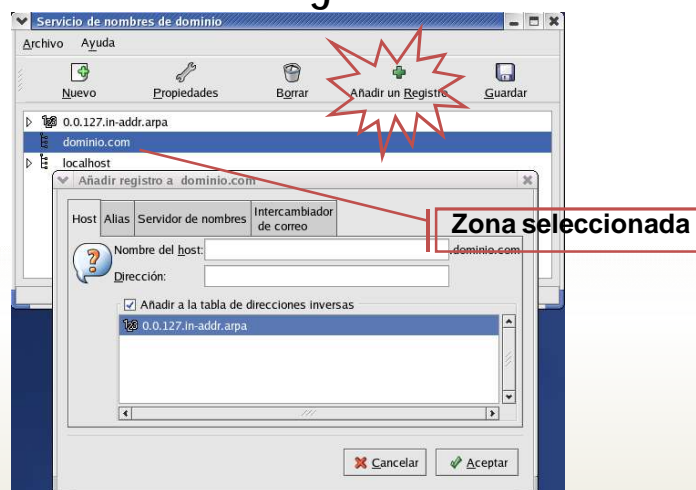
Servicio de nombres de dominio

Archivo Ayuda

Nuevo Propiedades Borrar Añadir un Registro Guardar

0.0.127.in-addr.arpa
dominio.com
localhost

Añadir registro a dominio.com

Host Alias Servidor de nombres Intercambiador de correo

Zona seleccionada

Nombre del host: .dominio.com
Dirección:

Añadir a la tabla de direcciones inversas
0.0.127.in-addr.arpa

Cancelar Aceptar